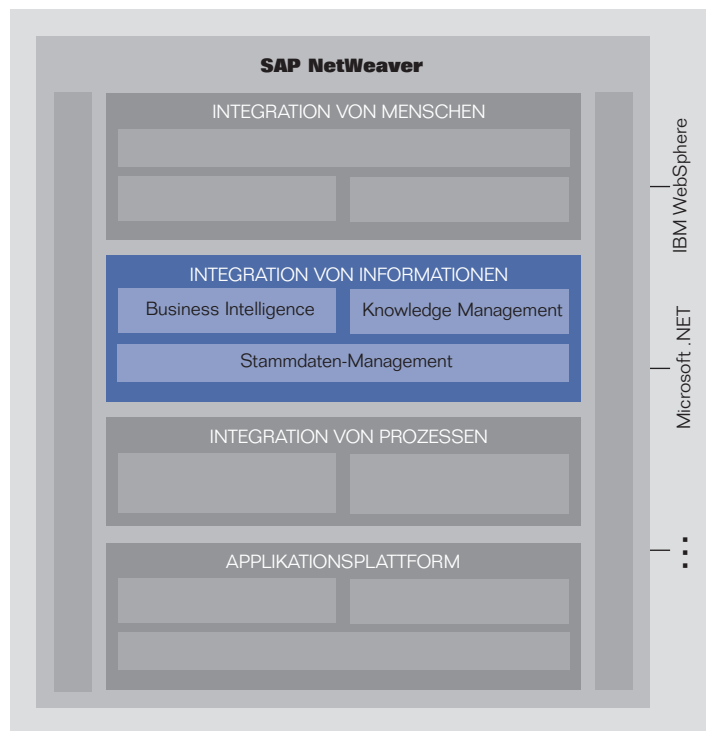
SAP NetWeaver

INTEGRATION VON MENSCHEN

INTEGRATION VON INFORMATIONEN

Business Intelligence

Knowledge Management

Stammdaten-Management

INTEGRATION VON PROZESSEN

APPLIKATIONSPLATTFORM

IBM WebSphere

Microsoft .NET

: